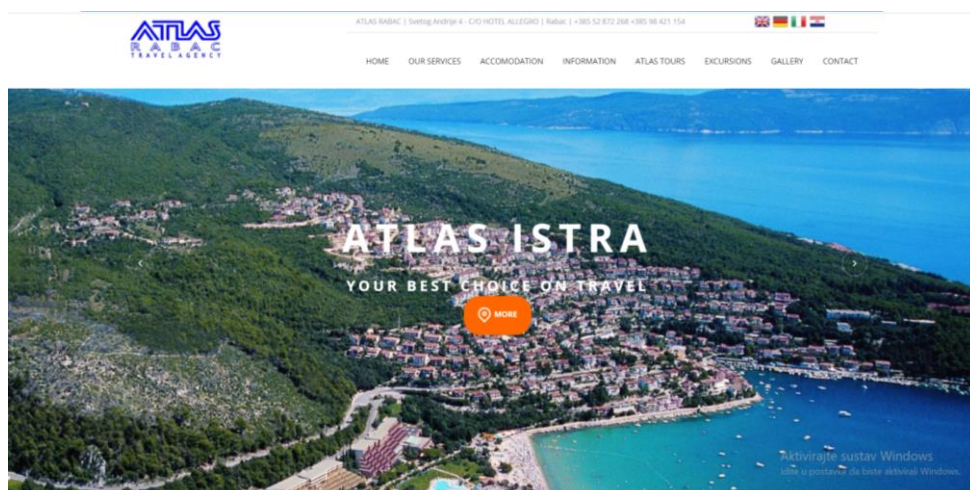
ATLAS
RABAC
TRAVEL AGENCY

ATLAS RABAC | Svetog Andrije 4 - C/O HOTEL ALLEGRO | Rabac | +385 52 872 268 +385 98 421 154

HOME OUR SERVICES ACCOMODATION INFORMATION ATLAS TOURS EXCURSIONS GALLERY CONTACT

ATLAS ISTRA

YOUR BEST CHOICE ON TRAVEL

MORE

Aktivirajte sustav Windows
Idite u postavke da biste aktivirali Windows.